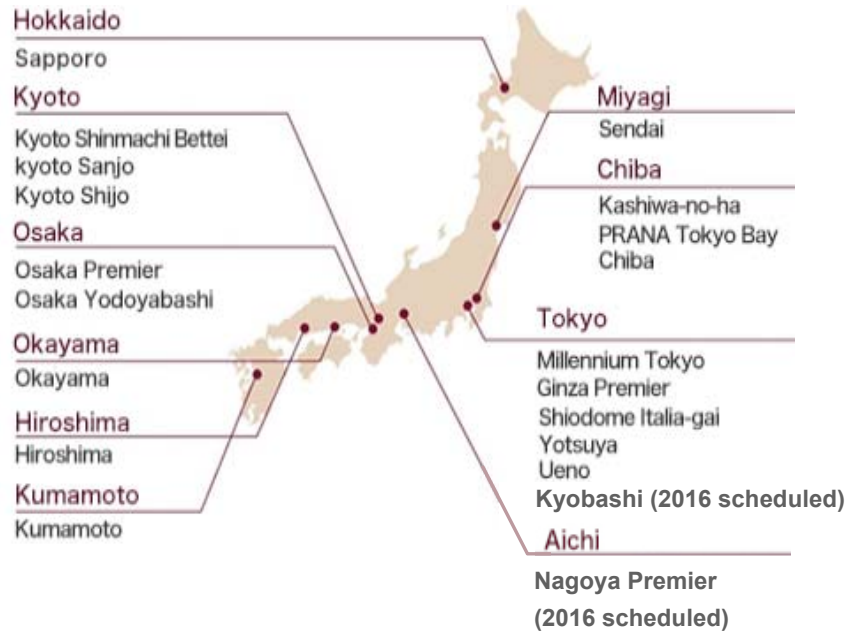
Hokkaido
Sapporo

Kyoto
Kyoto Shinmachi Bettei
kyoto Sanjo
Kyoto Shijo

Osaka
Osaka Premier
Osaka Yodoyabashi

Okayama
Okayama

Hiroshima
Hiroshima

Kumamoto
Kumamoto

Miyagi
Sendai

Chiba
Kashiwa-no-ha
PRANA Tokyo Bay
Chiba

Tokyo
Millennium Tokyo
Ginza Premier
Shiodome Italia-gai
Yotsuya
Ueno
Kyobashi (2016 scheduled)

Aichi
Nagoya Premier
(2016 scheduled)